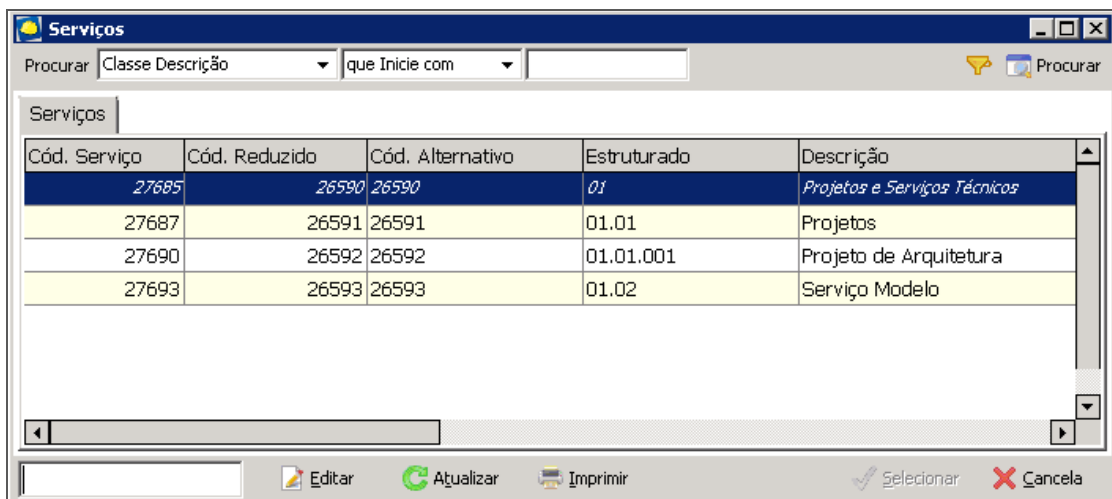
Serviços

Procurar Classe Descrição que Inicie com Procurar

Serviços

| Cód. Serviço | Cód. Reduzido | Cód. Alternativo | Estruturado | Descrição |
|---|---|---|---|---|
| 27685 | 26590 | 26590 | 01 | Projetos e Serviços Técnicos |
| 27687 | 26591 | 26591 | 01.01 | Projetos |
| 27690 | 26592 | 26592 | 01.01.001 | Projeto de Arquitetura |
| 27693 | 26593 | 26593 | 01.02 | Serviço Modelo |

Editar Atualizar Imprimir Selecionar Cancela